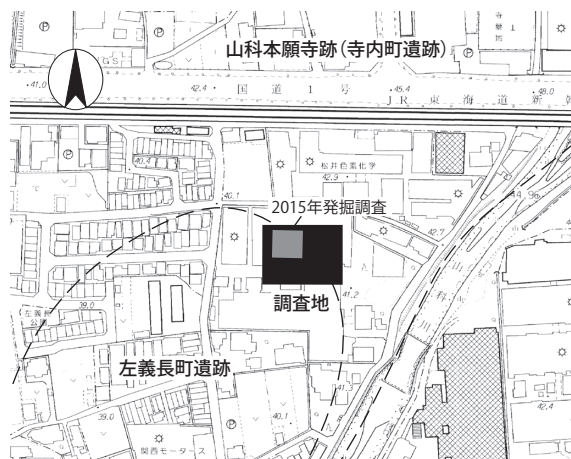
山科本願寺跡(寺内町遺跡)

G.S

41.0

42.4

国道1号

45.4

JR東海道新

46.0

松井色素化学

40.4

42.3

2015年発掘調査

40.1

42.7

調査地

41.2

39.0

左義長公園

左義長町遺跡

39.0

40.1

42.4

関西モータース